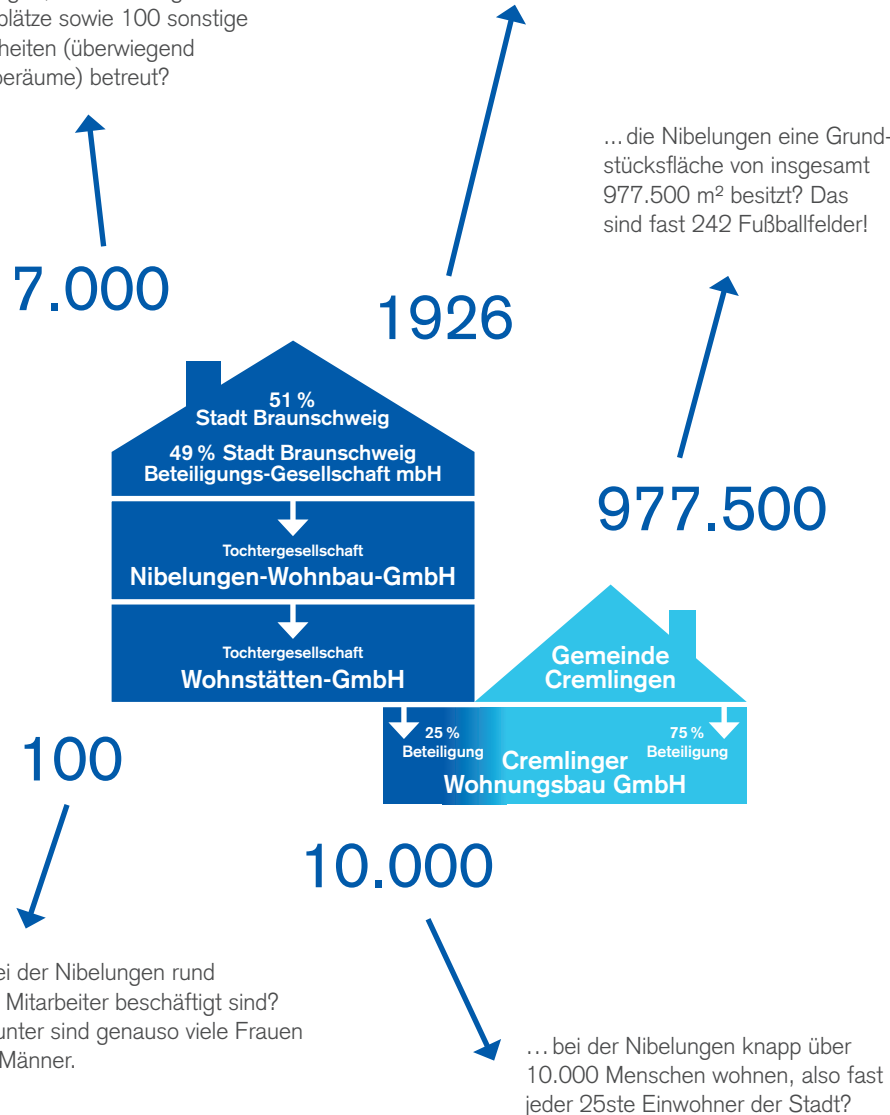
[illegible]plätze sowie 100 sonstige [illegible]heiten (überwiegend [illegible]eräume) betreut?

7.000

1926

... die Nibelungen eine Grundstücksfläche von insgesamt 977.500 m² besitzt? Das sind fast 242 Fußballfelder!

977.500

51 %
Stadt Braunschweig

49 % Stadt Braunschweig
Beteiligungs-Gesellschaft mbH

Tochtergesellschaft
Nibelungen-Wohnbau-GmbH

Tochtergesellschaft
Wohnstätten-GmbH

Gemeinde
Cremlingen

25 %
Beteiligung

75 %
Beteiligung

Cremlinger
Wohnungsbau GmbH

100

10.000

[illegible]ei der Nibelungen rund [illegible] Mitarbeiter beschäftigt sind? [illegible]unter sind genauso viele Frauen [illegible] Männer.

... bei der Nibelungen knapp über 10.000 Menschen wohnen, also fast jeder 25ste Einwohner der Stadt?